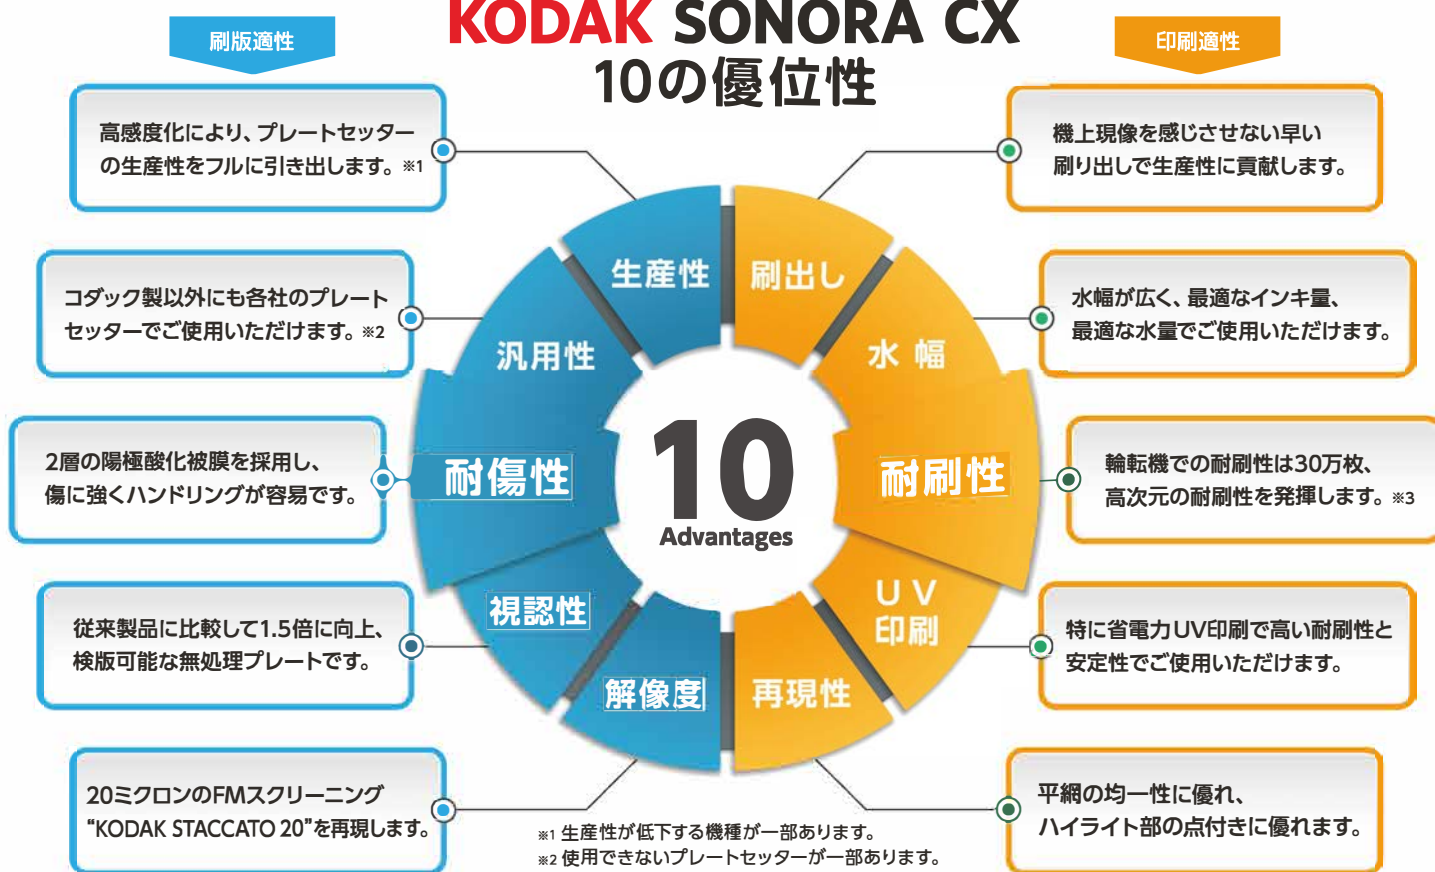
刷版適性

KODAK SONORA CX
10の優位性

印刷適性

高感度化により、プレートセッターの生産性をフルに引き出します。※1

機上現像を感じさせない早い刷り出しで生産性に貢献します。

コダック製以外にも各社のプレートセッターでご使用いただけます。※2

水幅が広く、最適なインキ量、最適な水量でご使用いただけます。

2層の陽極酸化被膜を採用し、傷に強くハンドリングが容易です。

輪転機での耐刷性は30万枚、高次元の耐刷性を発揮します。※3

従来製品に比較して1.5倍に向上、検版可能な無処理プレートです。

特に省電力UV印刷で高い耐刷性と安定性でご使用いただけます。

20ミクロンのFMスクリーニング“KODAK STACCATO 20”を再現します。

平網の均一性に優れ、ハイライト部の点付きに優れます。

生産性
刷出し
汎用性
水 幅
耐傷性
耐刷性
10
Advantages
視認性
UV印刷
解像度
再現性

※1 生産性が低下する機種が一部あります。
※2 使用できないプレートセッターが一部あります。